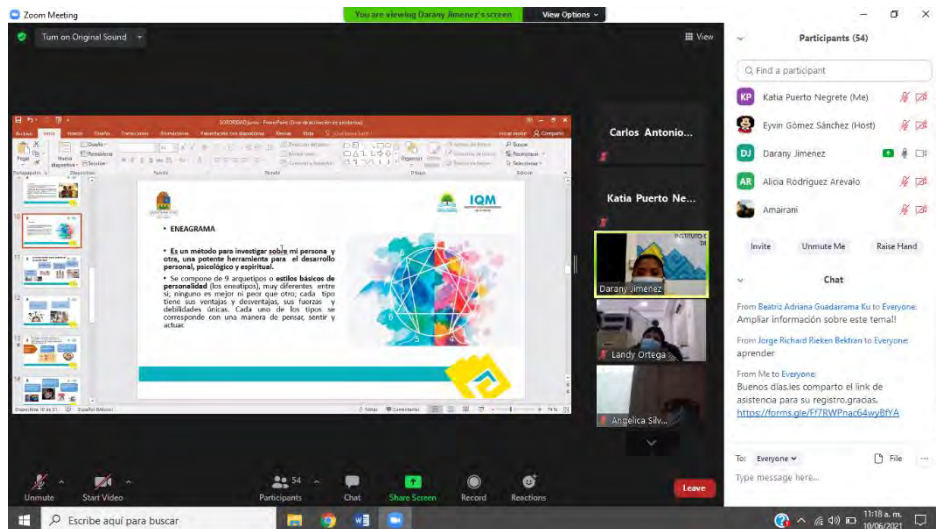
Zoom Meeting

You are viewing Darany Jimenez's screen

View Options

Turn on Original Sound

View

ENEAGRAMA

IQM

• Es un método para investigar sobre mi persona y otra, una potente herramienta para el desarrollo personal, psicológico y espiritual.

• Se compone de 9 arquetipos o estilos básicos de personalidad (los eneatipos), muy diferentes entre sí; ninguno es mejor ni peor que otro; cada tipo tiene sus ventajas y desventajas, sus fuerzas y debilidades únicas. Cada uno de los tipos se corresponde con una manera de pensar, sentir y actuar.

Carlos Antonio...

Katia Puerto Ne...

Darany Jimenez

Landy Ortega

Angelica Silv...

Participants (54)

Find a participant

KP Katia Puerto Negrete (Me)

Eyvin Gómez Sánchez (Host)

DJ Darany Jimenez

AR Alicia Rodriguez Arevalo

Amairani

Invite

Unmute Me

Raise Hand

Chat

From Beatriz Adriana Guadarrama Ku to Everyone:
Ampliar información sobre este tema!!

From Jorge Richard Rieken Bekfran to Everyone:
aprender

From Me to Everyone:
Buenos días.les comparto el link de asistencia para su registro.gracias.
https://forms.gle/Ff7RWPnac64wyBfYA

To: Everyone

File

Type message here...

Unmute

Start Video

54
Participants

Chat

Share Screen

Record

Reactions

Leave

Escribe aquí para buscar

11:18 a. m.
10/06/2021